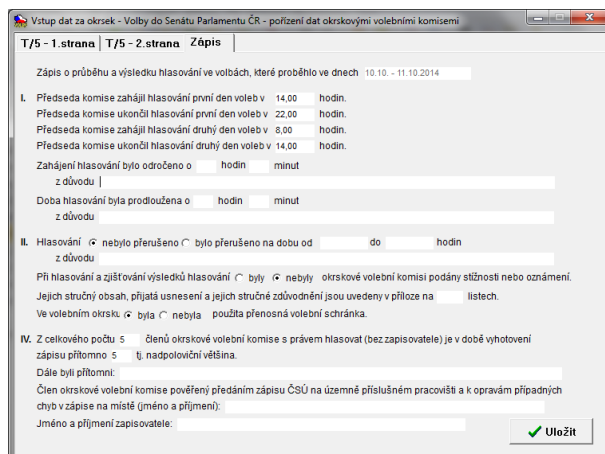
Vstup dat za okrsek - Volby do Senátu Parlamentu ČR - pořízení dat okrskovými volebními komisemi

T/5 - 1.strana | T/5 - 2.strana | Zápis

Zápis o průběhu a výsledku hlasování ve volbách, které proběhlo ve dnech 10.10. - 11.10.2014

I. Předseda komise zahájil hlasování první den voleb v 14,00 hodin.
Předseda komise ukončil hlasování první den voleb v 22,00 hodin.
Předseda komise zahájil hlasování druhý den voleb v 8,00 hodin.
Předseda komise ukončil hlasování druhý den voleb v 14,00 hodin.
Zahájení hlasování bylo odročeno o hodin minut
z důvodu
Doba hlasování byla prodloužena o hodin minut
z důvodu

II. Hlasování nebylo přerušeno bylo přerušeno na dobu od do hodin
z důvodu
Při hlasování a zjišťování výsledků hlasování byly nebyly okrskové volební komisi podány stížnosti nebo oznámení.
Jejich stručný obsah, přijatá usnesení a jejich stručné zdůvodnění jsou uvedeny v příloze na listech.
Ve volebním okrsku byla nebyla použita přenosná volební schránka.

IV. Z celkového počtu 5 členů okrskové volební komise s právem hlasovat (bez zapisovatele) je v době vyhotovení zápisu přítomno 5 tj. nadpoloviční většina.
Dále byli přítomni:
Člen okrskové volební komise pověřený předáním zápisu ČSÚ na územně příslušném pracovišti a k opravám případných chyb v zápise na místě (jméno a příjmení):
Jméno a příjmení zapisovatele:

Uložit